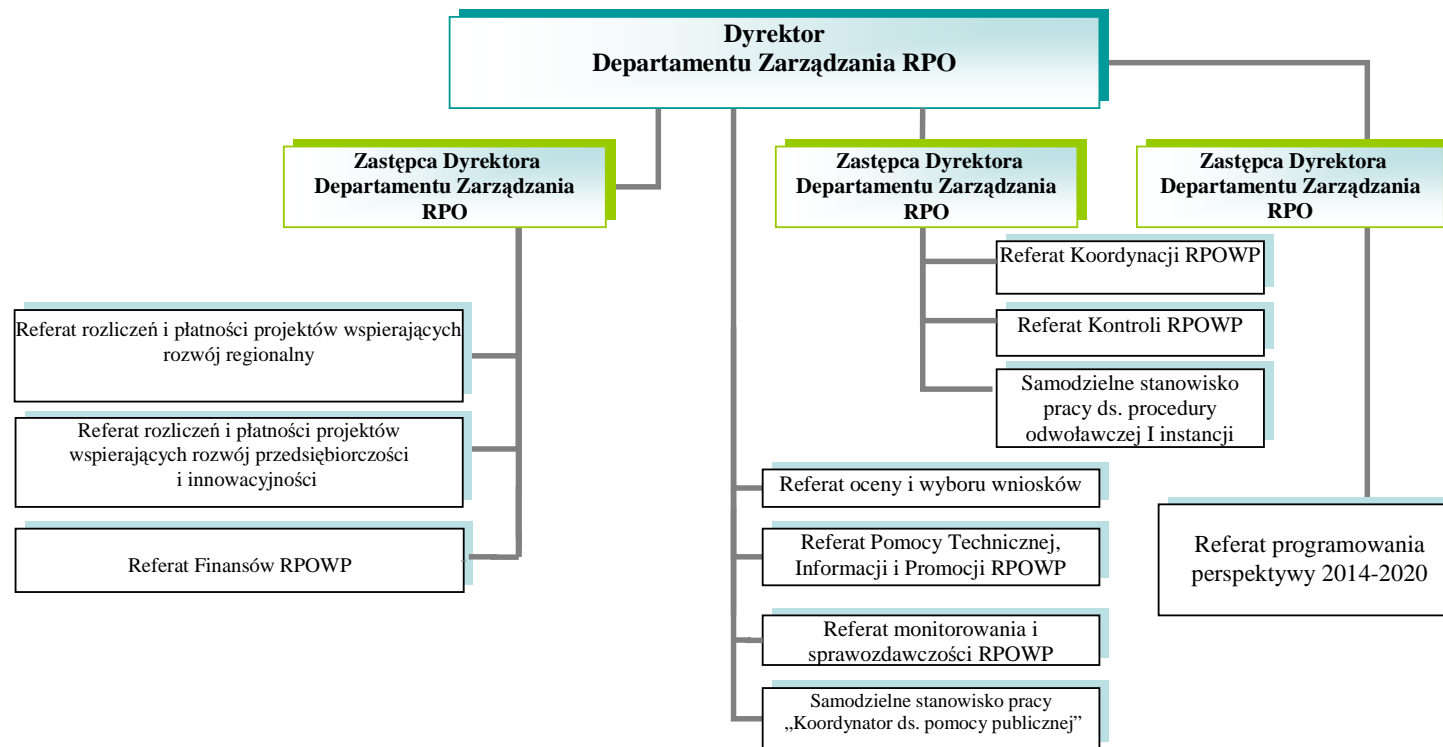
Dyrektor
Departamentu Zarządzania RPO

Zastępca Dyrektora
Departamentu Zarządzania
RPO

Zastępca Dyrektora
Departamentu Zarządzania
RPO

Zastępca Dyrektora
Departamentu Zarządzania
RPO

Referat rozliczeń i płatności projektów wspierających rozwój regionalny

Referat rozliczeń i płatności projektów wspierających rozwój przedsiębiorczości i innowacyjności

Referat Finansów RPOWP

Referat Koordynacji RPOWP

Referat Kontroli RPOWP

Samodzielne stanowisko pracy ds. procedury odwoławczej I instancji

Referat oceny i wyboru wniosków

Referat Pomocy Technicznej, Informacji i Promocji RPOWP

Referat monitorowania i sprawozdawczości RPOWP

Samodzielne stanowisko pracy „Koordynator ds. pomocy publicznej"

Referat programowania perspektywy 2014-2020